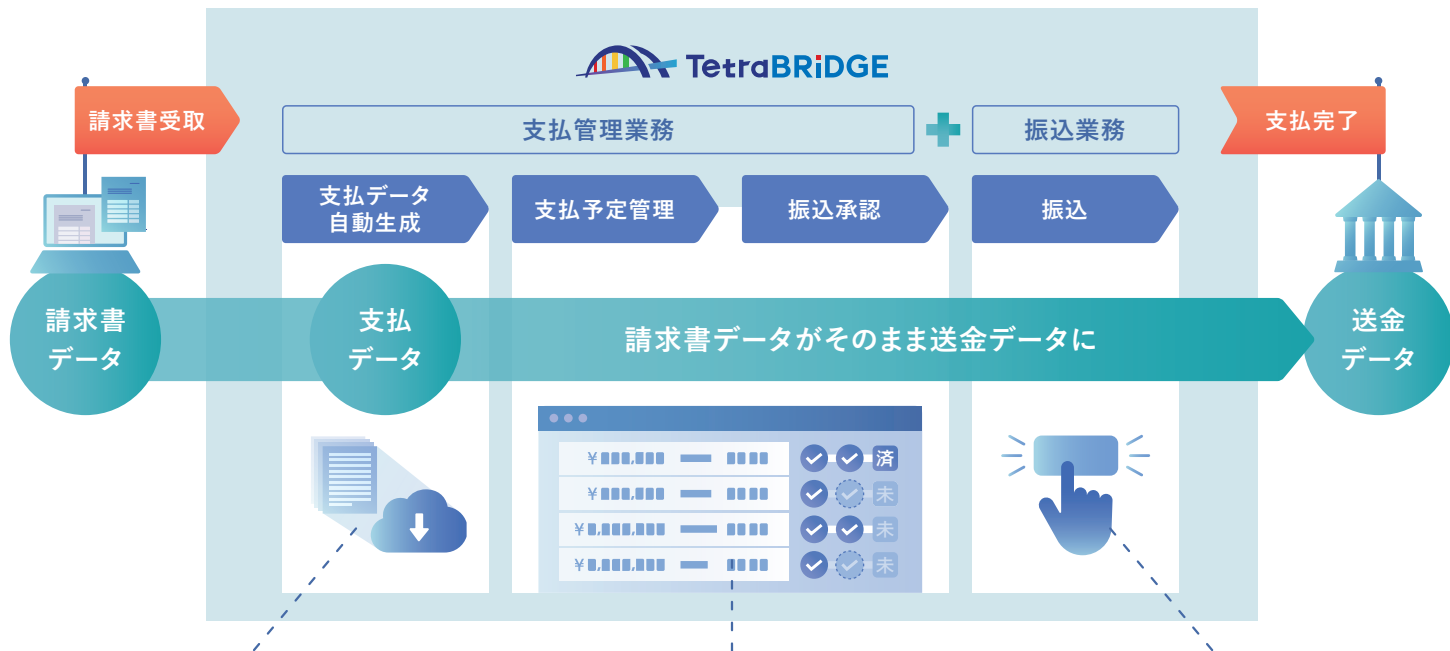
TetraBRiDGE

請求書受取

支払管理業務

振込業務

支払完了

支払データ自動生成

支払予定管理

振込承認

振込

請求書データ

支払データ

請求書データがそのまま送金データに

送金データ

¥

済

未

未

未